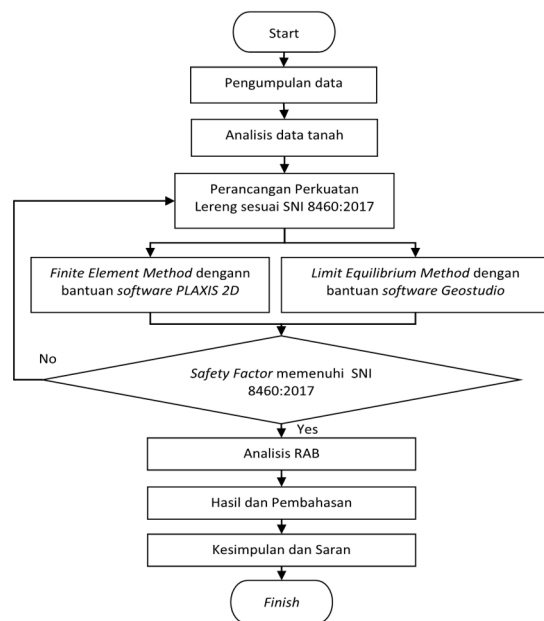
Start

Pengumpulan data

Analisis data tanah

Perancangan Perkuatan Lereng sesuai SNI 8460:2017

Finite Element Method dengann bantuan software PLAXIS 2D

Limit Equilibrium Method dengan bantuan software Geostudio

No

Safety Factor memenuhi SNI 8460:2017

Yes

Analisis RAB

Hasil dan Pembahasan

Kesimpulan dan Saran

Finish